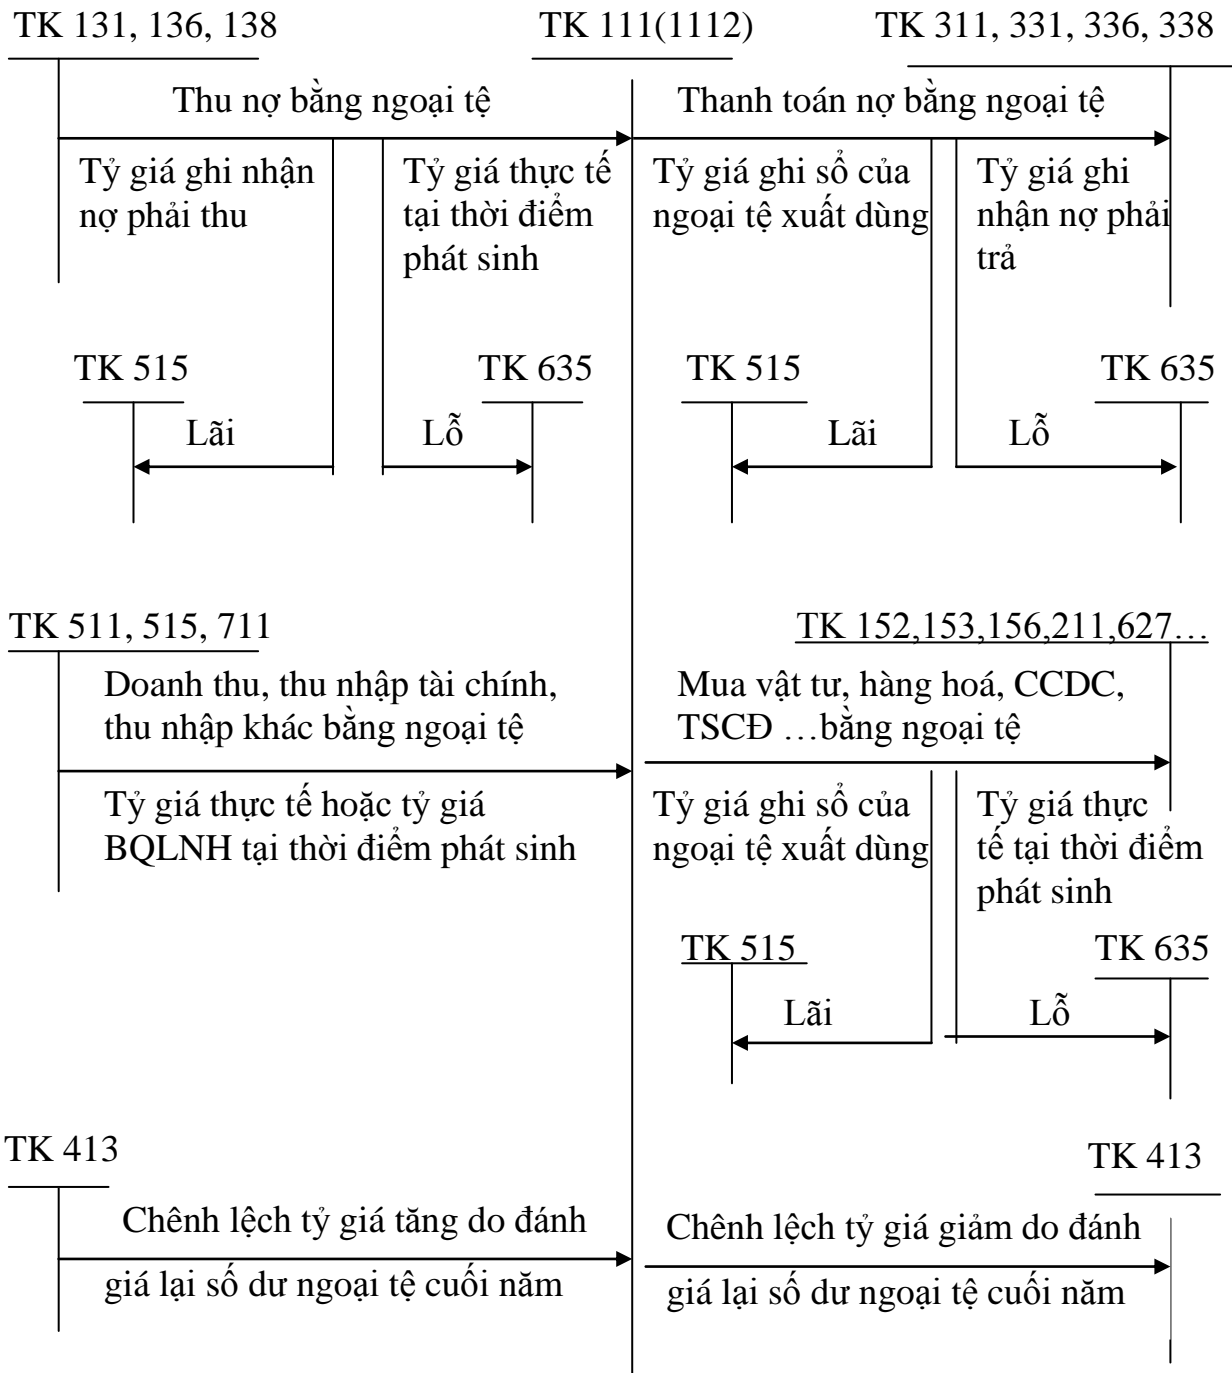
TK 131, 136, 138

TK 111(1112)

TK 311, 331, 336, 338

Thu nợ bằng ngoại tệ

Thanh toán nợ bằng ngoại tệ

Tỷ giá ghi nhận nợ phải thu

Tỷ giá thực tế tại thời điểm phát sinh

Tỷ giá ghi sổ của ngoại tệ xuất dùng

Tỷ giá ghi nhận nợ phải trả

TK 515

TK 635

TK 515

TK 635

Lãi

Lỗ

Lãi

Lỗ

TK 511, 515, 711

TK 152,153,156,211,627…

Doanh thu, thu nhập tài chính, thu nhập khác bằng ngoại tệ

Mua vật tư, hàng hoá, CCDC, TSCĐ …bằng ngoại tệ

Tỷ giá thực tế hoặc tỷ giá BQLNH tại thời điểm phát sinh

Tỷ giá ghi sổ của ngoại tệ xuất dùng

Tỷ giá thực tế tại thời điểm phát sinh

TK 515

TK 635

Lãi

Lỗ

TK 413

TK 413

Chênh lệch tỷ giá tăng do đánh giá lại số dư ngoại tệ cuối năm

Chênh lệch tỷ giá giảm do đánh giá lại số dư ngoại tệ cuối năm